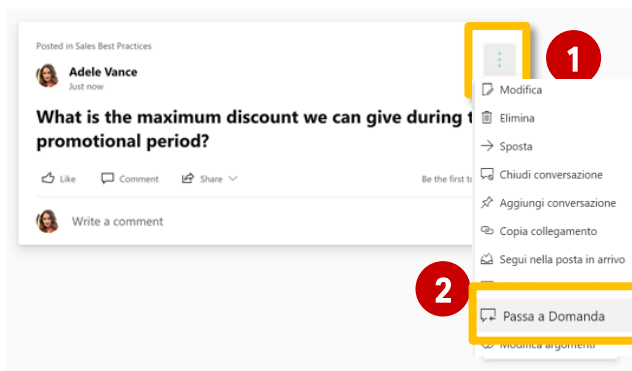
Posted in Sales Best Practices

Adele Vance
Just now

What is the maximum discount we can give during t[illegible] promotional period?

Like Comment Share

Be the first t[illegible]

Write a comment

1

Modifica
Elimina
Sposta
Chiudi conversazione
Aggiungi conversazione
Copia collegamento
Segui nella posta in arrivo

2

Passa a Domanda
Modifica argomenti